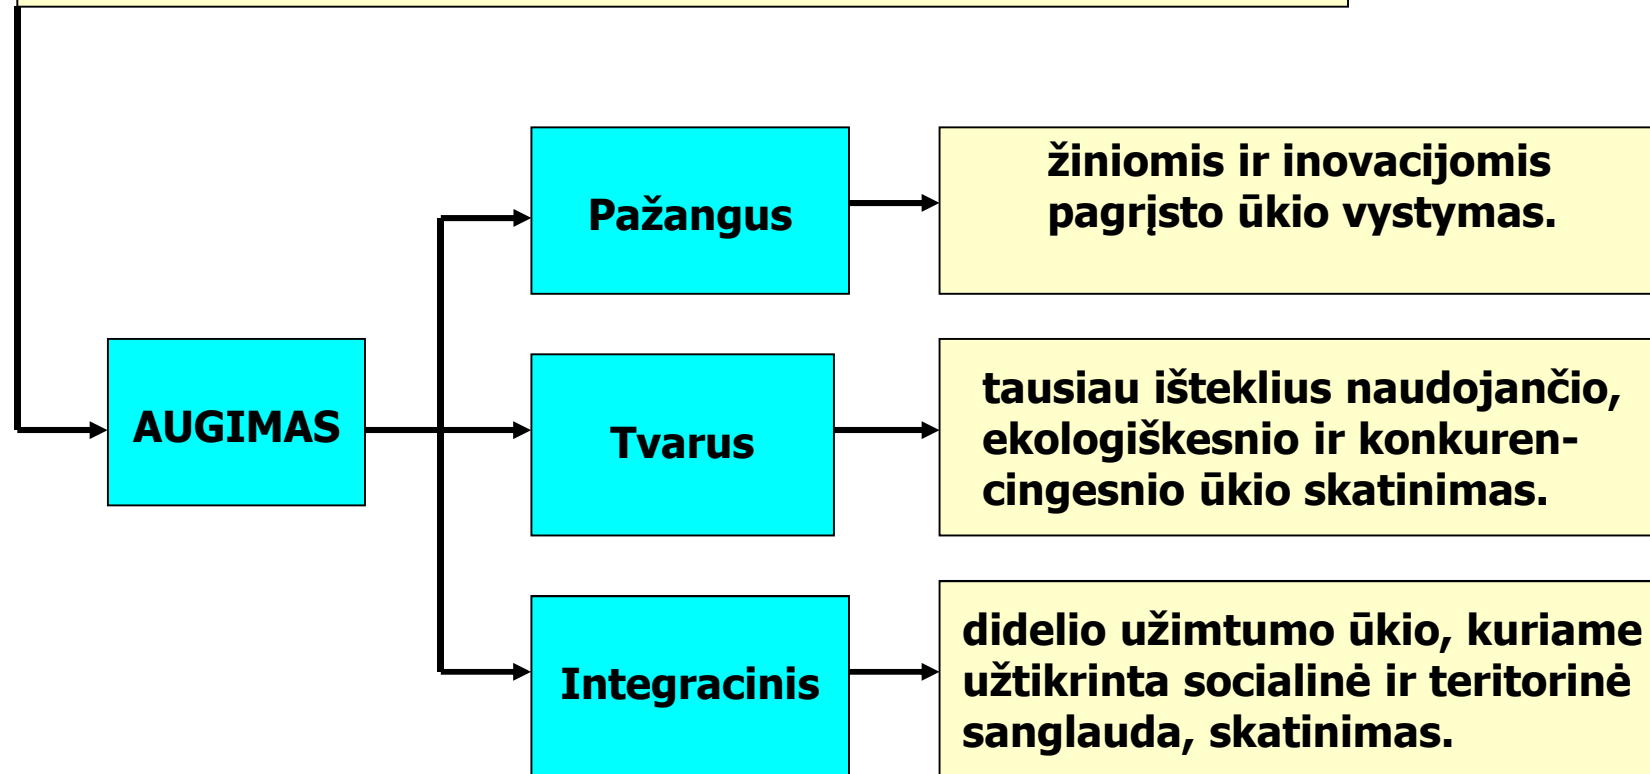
AUGIMAS

Pažangus

žiniomis ir inovacijomis pagrįsto ūkio vystymas.

Tvarus

tausiau išteklius naudojančio, ekologiškesnio ir konkurencingesnio ūkio skatinimas.

Integracinis

didelio užimtumo ūkio, kuriame užtikrinta socialinė ir teritorinė sanglauda, skatinimas.